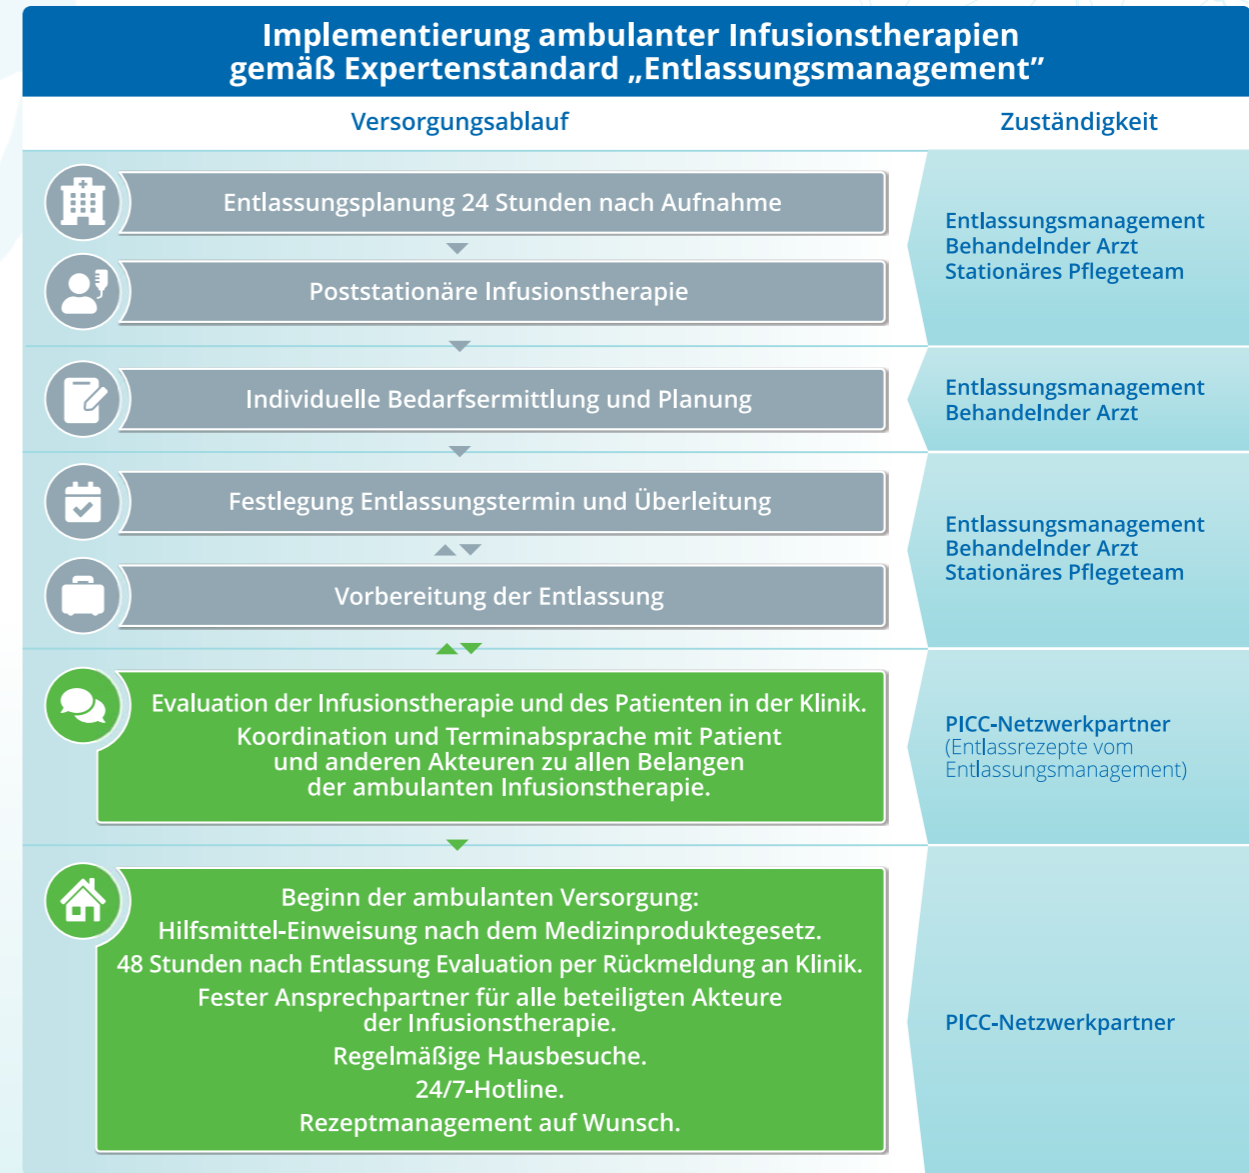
Implementierung ambulanter Infusionstherapien gemäß Expertenstandard „Entlassungsmanagement"

| Versorgungsablauf | Zuständigkeit |
|---|---|
| Entlassungsplanung 24 Stunden nach Aufnahme<br>Poststationäre Infusionstherapie | Entlassungsmanagement<br>Behandelnder Arzt<br>Stationäres Pflegeteam |
| Individuelle Bedarfsermittlung und Planung | Entlassungsmanagement<br>Behandelnder Arzt |
| Festlegung Entlassungstermin und Überleitung<br>Vorbereitung der Entlassung | Entlassungsmanagement<br>Behandelnder Arzt<br>Stationäres Pflegeteam |
| Evaluation der Infusionstherapie und des Patienten in der Klinik.<br>Koordination und Terminabsprache mit Patient und anderen Akteuren zu allen Belangen der ambulanten Infusionstherapie. | PICC-Netzwerkpartner<br>(Entlassrezepte vom Entlassungsmanagement) |
| Beginn der ambulanten Versorgung:<br>Hilfsmittel-Einweisung nach dem Medizinproduktegesetz.<br>48 Stunden nach Entlassung Evaluation per Rückmeldung an Klinik.<br>Fester Ansprechpartner für alle beteiligten Akteure der Infusionstherapie.<br>Regelmäßige Hausbesuche.<br>24/7-Hotline.<br>Rezeptmanagement auf Wunsch. | PICC-Netzwerkpartner |